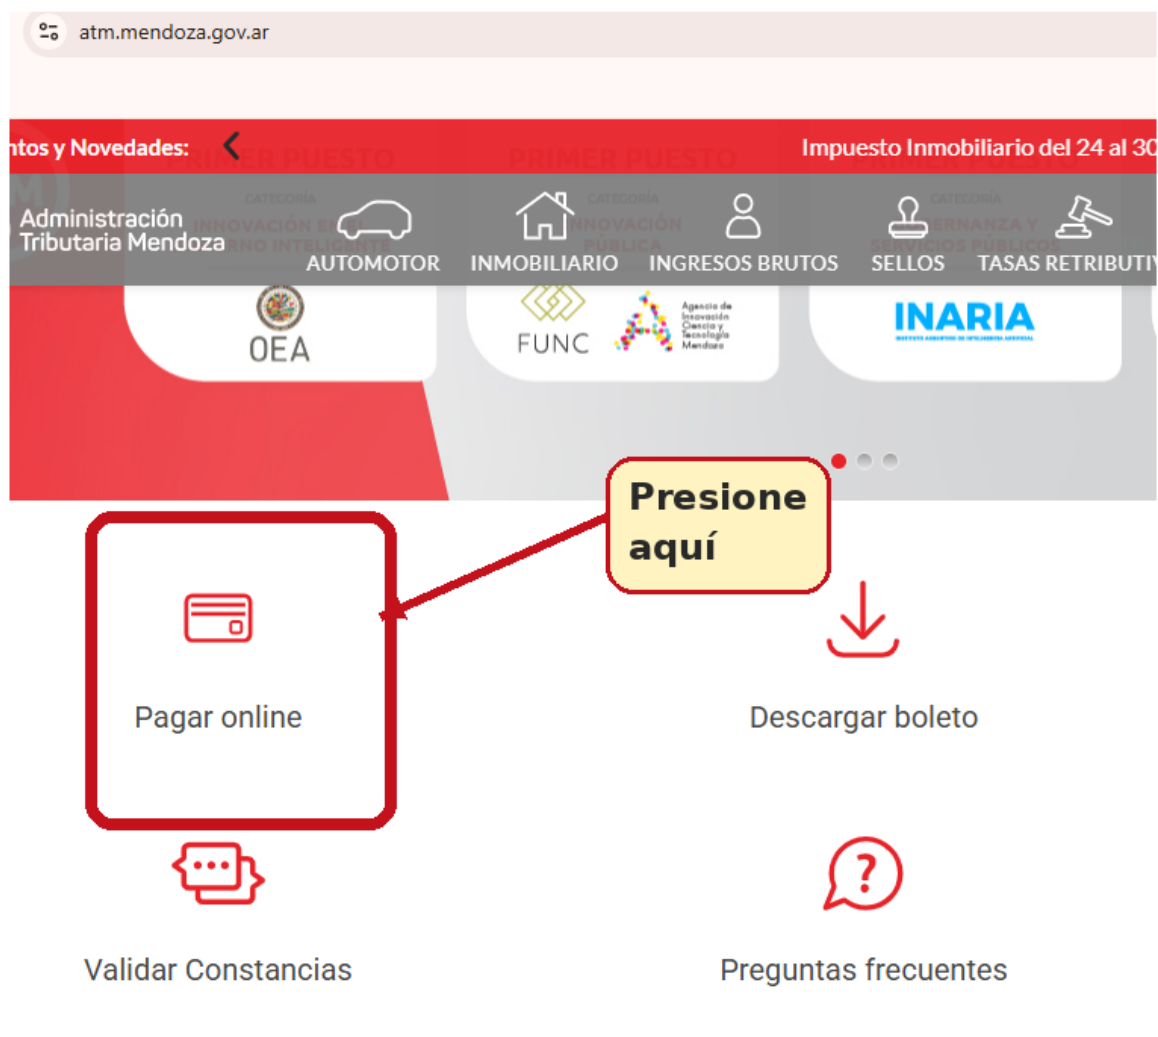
atm.mendoza.gov.ar

ntos y Novedades:

Impuesto Inmobiliario del 24 al 30

Administración Tributaria Mendoza

AUTOMOTOR
INMOBILIARIO
INGRESOS BRUTOS
SELLOS
TASAS RETRIBUTI

PRIMER PUESTO
CATEGORÍA
INNOVACIÓN EN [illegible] INTELIGENTE

PRIMER PUESTO
CATEGORÍA
INNOVACIÓN PÚBLICA

CATEGORÍA
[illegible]ERNANZA Y SERVICIOS PÚBLICOS

OEA

FUNC

Agencia de Innovación Ciencia y Tecnología Mendoza

INARIA

Presione aquí

Pagar online

Descargar boleto

Validar Constancias

Preguntas frecuentes